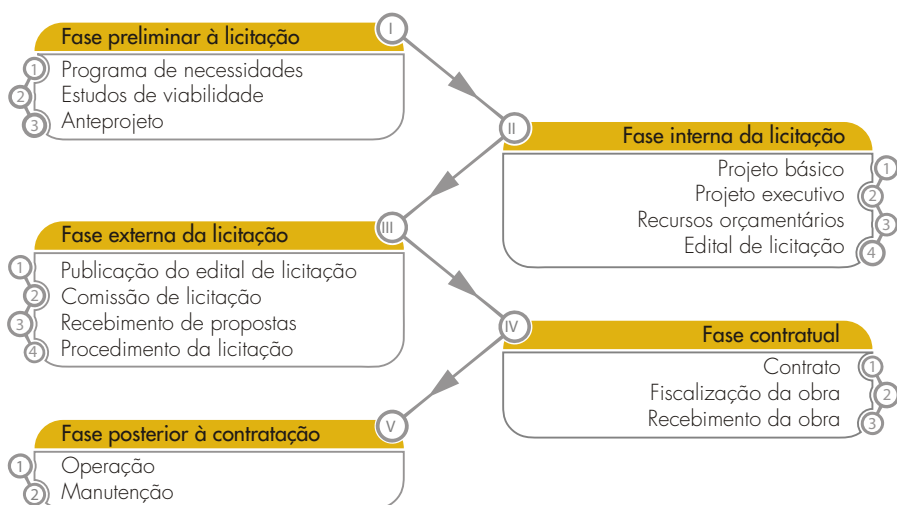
Fase preliminar à licitação
I
1 Programa de necessidades
2 Estudos de viabilidade
3 Anteprojeto

II
Fase interna da licitação
Projeto básico 1
Projeto executivo 2
Recursos orçamentários 3
Edital de licitação 4

Fase externa da licitação
III
1 Publicação do edital de licitação
2 Comissão de licitação
3 Recebimento de propostas
4 Procedimento da licitação

IV
Fase contratual
Contrato 1
Fiscalização da obra 2
Recebimento da obra 3

Fase posterior à contratação
V
1 Operação
2 Manutenção